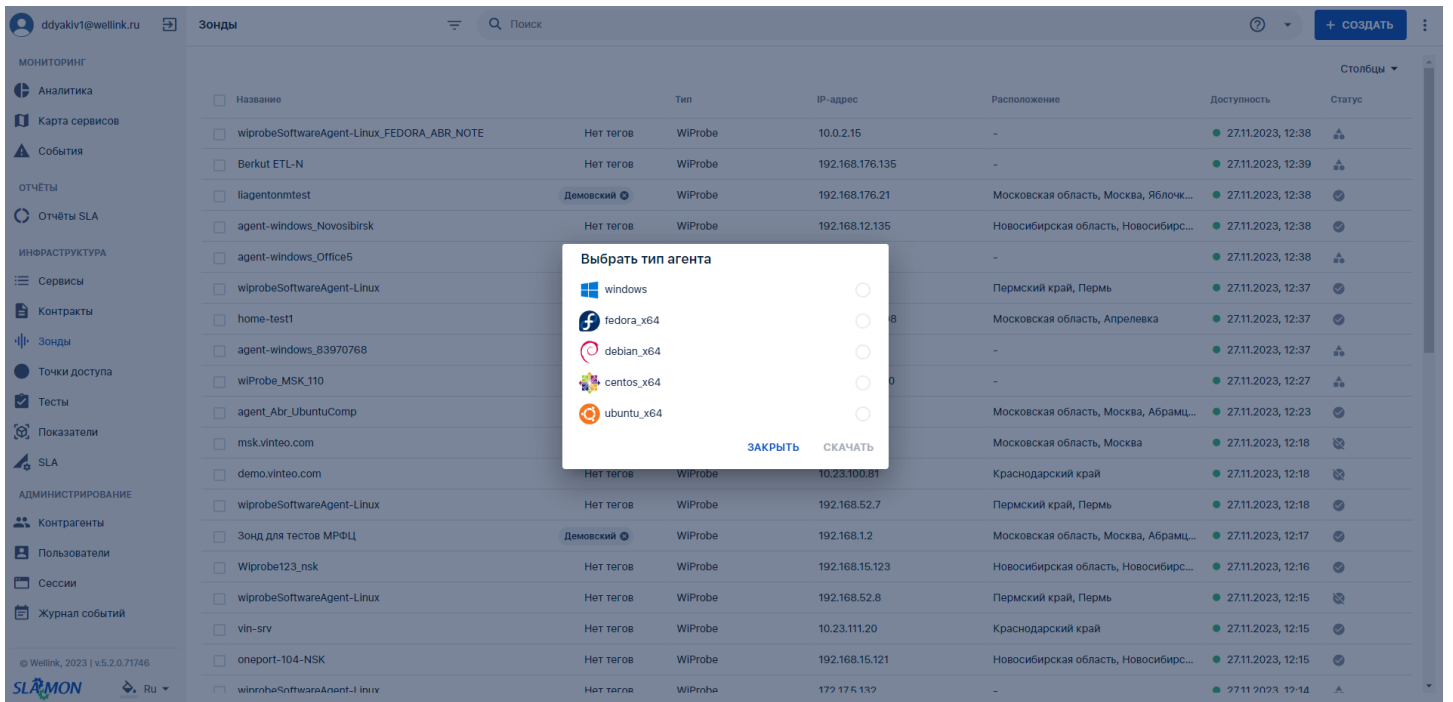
ddyakiv1@wellink.ru

МОНИТОРИНГ
Аналитика
Карта сервисов
События
ОТЧЁТЫ
Отчёты SLA
ИНФРАСТРУКТУРА
Сервисы
Контракты
Зонды
Точки доступа
Тесты
Показатели
SLA
АДМИНИСТРИРОВАНИЕ
Контрагенты
Пользователи
Сессии
Журнал событий

© Wellink, 2023 | v.5.2.0.71746
SLAMON Ru

Зонды
Поиск
+ СОЗДАТЬ
Столбцы

| Название | | Тип | IP-адрес | Расположение | Доступность | Статус |
|---|---|---|---|---|---|---|
| wiprobeSoftwareAgent-Linux_FEDORA_ABR_NOTE | Нет тегов | WiProbe | 10.0.2.15 | - | 27.11.2023, 12:38 | |
| Berkut ETL-N | Нет тегов | WiProbe | 192.168.176.135 | - | 27.11.2023, 12:39 | |
| liagentonmtest | Демовский | WiProbe | 192.168.176.21 | Московская область, Москва, Яблочк... | 27.11.2023, 12:38 | |
| agent-windows_Novosibirsk | Нет тегов | WiProbe | 192.168.12.135 | Новосибирская область, Новосибирс... | 27.11.2023, 12:38 | |
| agent-windows_Office5 | | | | - | 27.11.2023, 12:38 | |
| wiprobeSoftwareAgent-Linux | | | | Пермский край, Пермь | 27.11.2023, 12:37 | |
| home-test1 | | | 8 | Московская область, Апрелевка | 27.11.2023, 12:37 | |
| agent-windows_83970768 | | | | - | 27.11.2023, 12:37 | |
| wiProbe_MSK_110 | | | 0 | - | 27.11.2023, 12:27 | |
| agent_Abr_UbuntuComp | | | | Московская область, Москва, Абрамц... | 27.11.2023, 12:23 | |
| msk.vinteo.com | | | | Московская область, Москва | 27.11.2023, 12:18 | |
| demo.vinteo.com | Нет тегов | WiProbe | 10.23.100.81 | Краснодарский край | 27.11.2023, 12:18 | |
| wiprobeSoftwareAgent-Linux | Нет тегов | WiProbe | 192.168.52.7 | Пермский край, Пермь | 27.11.2023, 12:18 | |
| Зонд для тестов МРФЦ | Демовский | WiProbe | 192.168.1.2 | Московская область, Москва, Абрамц... | 27.11.2023, 12:17 | |
| Wiprobe123_nsk | Нет тегов | WiProbe | 192.168.15.123 | Новосибирская область, Новосибирс... | 27.11.2023, 12:16 | |
| wiprobeSoftwareAgent-Linux | Нет тегов | WiProbe | 192.168.52.8 | Пермский край, Пермь | 27.11.2023, 12:15 | |
| vin-srv | Нет тегов | WiProbe | 10.23.111.20 | Краснодарский край | 27.11.2023, 12:15 | |
| oneport-104-NSK | Нет тегов | WiProbe | 192.168.15.121 | Новосибирская область, Новосибирс... | 27.11.2023, 12:15 | |
| wiprobeSoftwareAgent-Linux | Нет тегов | WiProbe | 172.17.5.132 | - | 27.11.2023, 12:14 | |

Выбрать тип агента
windows
fedora_x64
debian_x64
centos_x64
ubuntu_x64
ЗАКРЫТЬ СКАЧАТЬ